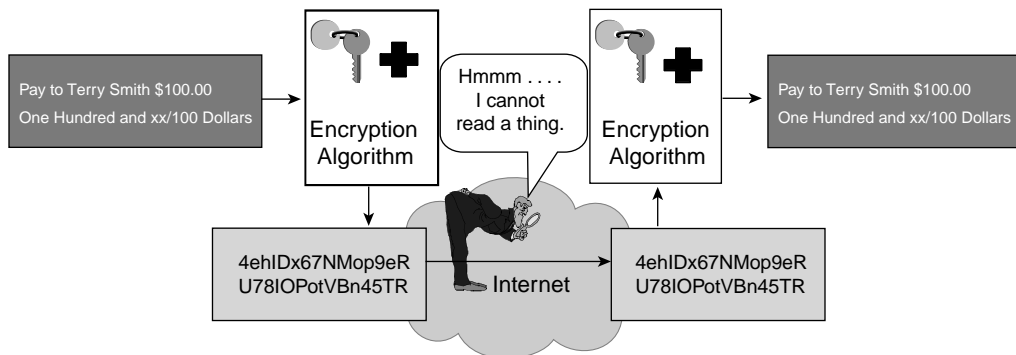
Pay to Terry Smith \$100.00
One Hundred and xx/100 Dollars

Encryption Algorithm

Hmmm . . . .
I cannot read a thing.

Encryption Algorithm

Pay to Terry Smith \$100.00
One Hundred and xx/100 Dollars

4ehIDx67NMop9eR
U78IOPotVBn45TR

Internet

4ehIDx67NMop9eR
U78IOPotVBn45TR